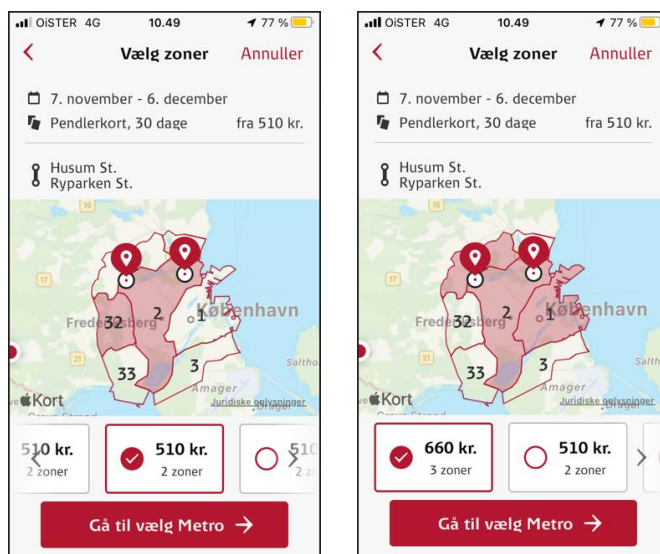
OiSTER 4G 10.49 77 %

Vælg zoner Annuller

7. november - 6. december

Pendlerkort, 30 dage fra 510 kr.

Husum St.
Ryparken St.

16

17

21

32 2 1 København

Frederiksberg

33 3

Amager

Kort

Juridiske oplysninger

510 kr.
2 zoner

510 kr.
2 zoner

510
2

Gå til vælg Metro →

OiSTER 4G 10.49 77 %

Vælg zoner Annuller

7. november - 6. december

Pendlerkort, 30 dage fra 510 kr.

Husum St.
Ryparken St.

16

17

21

32 2 1 København

Frederiksberg

33 3

Amager

Kort

Juridiske oplysninger

660 kr.
3 zoner

510 kr.
2 zoner

Gå til vælg Metro →